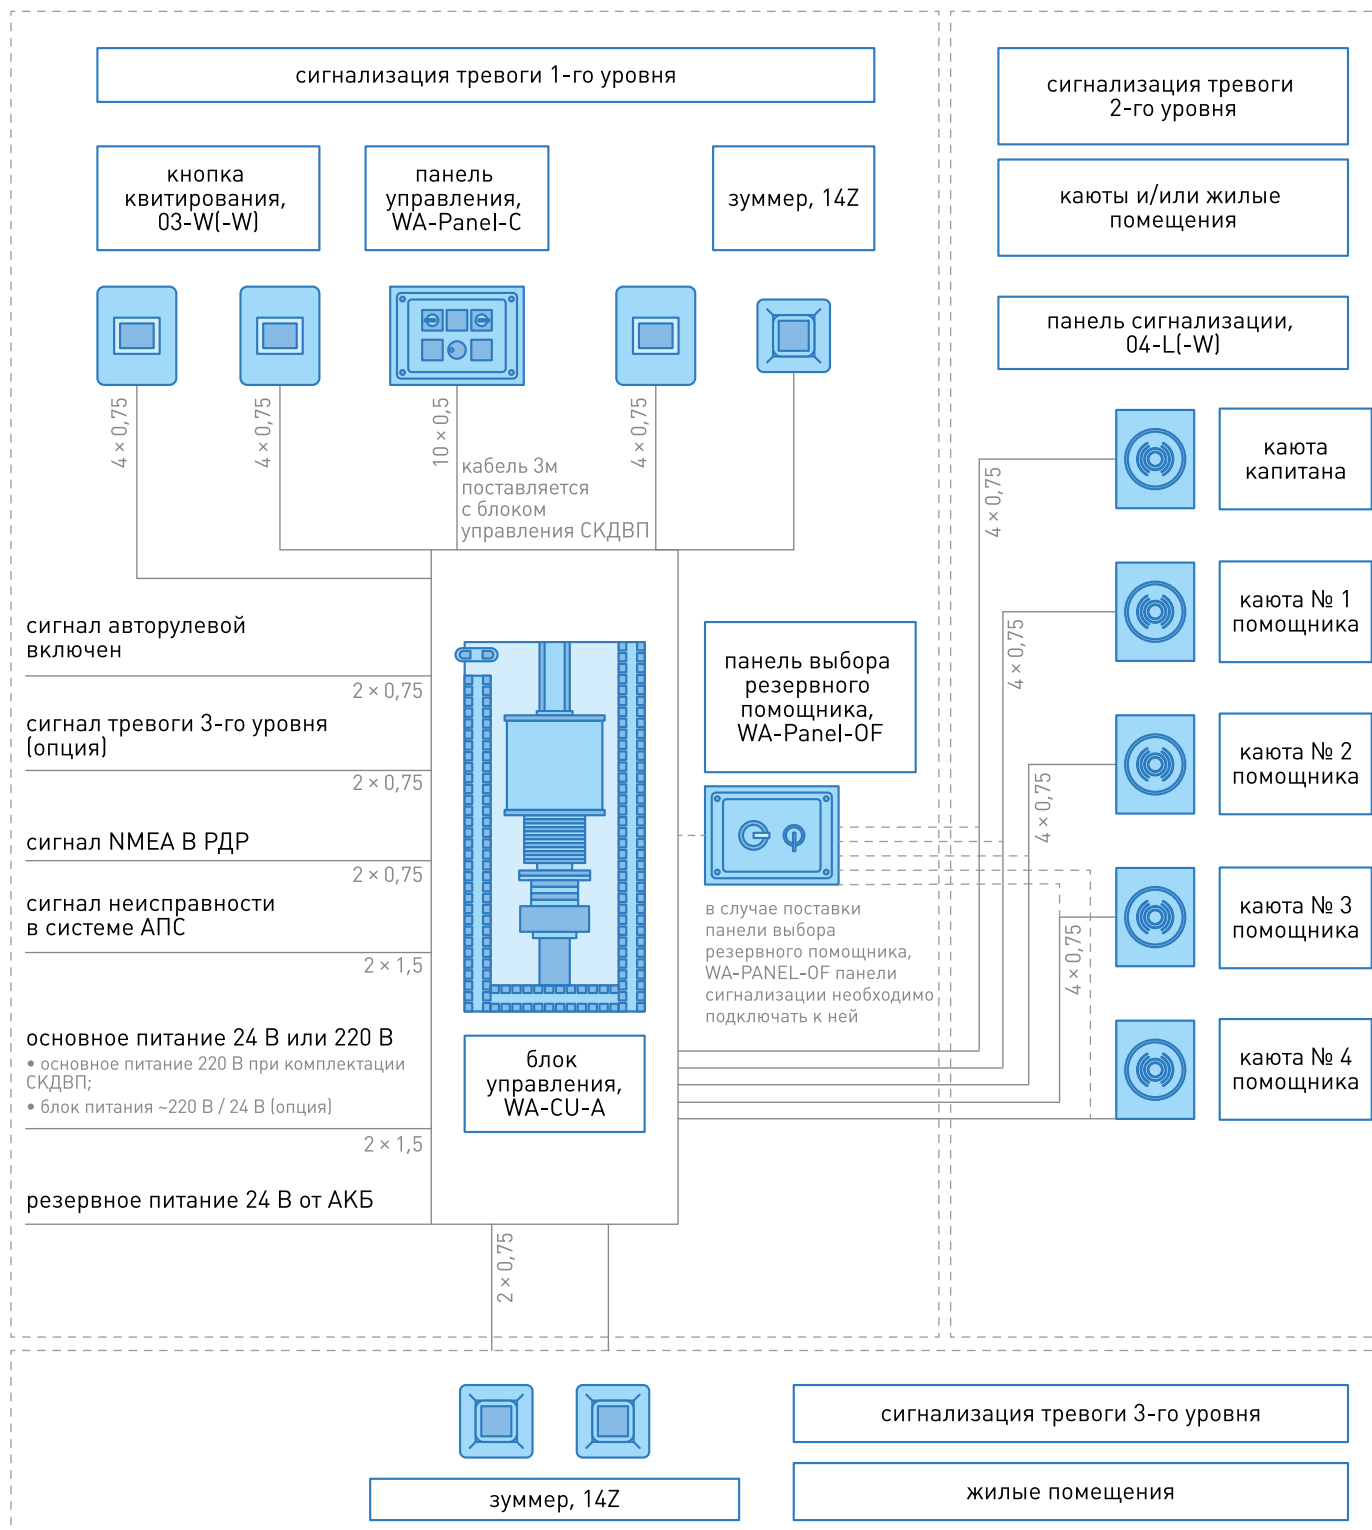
сигнализация тревоги 1-го уровня

кнопка квитирования, 03-W(-W)

панель управления, WA-Panel-C

зуммер, 14Z

сигнализация тревоги 2-го уровня

каюты и/или жилые помещения

панель сигнализации, 04-L(-W)

4 × 0,75

4 × 0,75

10 × 0,5

кабель 3м поставляется с блоком управления СКДВП

4 × 0,75

каюта капитана

4 × 0,75

каюта № 1 помощника

4 × 0,75

каюта № 2 помощника

4 × 0,75

каюта № 3 помощника

4 × 0,75

каюта № 4 помощника

сигнал авторулевой включен

2 × 0,75

сигнал тревоги 3-го уровня (опция)

2 × 0,75

сигнал NMEA В РДР

2 × 0,75

сигнал неисправности в системе АПС

2 × 1,5

основное питание 24 В или 220 В
• основное питание 220 В при комплектации СКДВП;
• блок питания ~220 В / 24 В (опция)

2 × 1,5

резервное питание 24 В от АКБ

панель выбора резервного помощника, WA-Panel-OF

в случае поставки панели выбора резервного помощника, WA-PANEL-OF панели сигнализации необходимо подключать к ней

блок управления, WA-CU-A

2 × 0,75

сигнализация тревоги 3-го уровня

жилые помещения

зуммер, 14Z